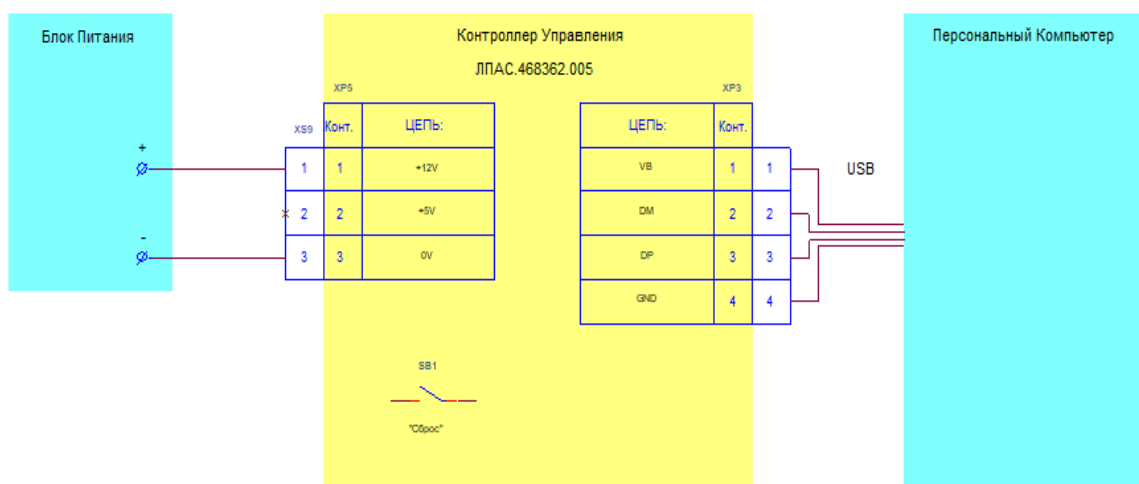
Блок Питания

+

-

Контроллер Управления

ЛПАС.468362.005

XP5

XS9

| Конт. | ЦЕПЬ: |
|---|---|
| 1 | +12V |
| 2 | +5V |
| 3 | 0V |

1
2
3

XP3

| ЦЕПЬ: | Конт. |
|---|---|
| VB | 1 |
| DM | 2 |
| DP | 3 |
| GND | 4 |

1
2
3
4

USB

SB1

"Сброс"

Персональный Компьютер